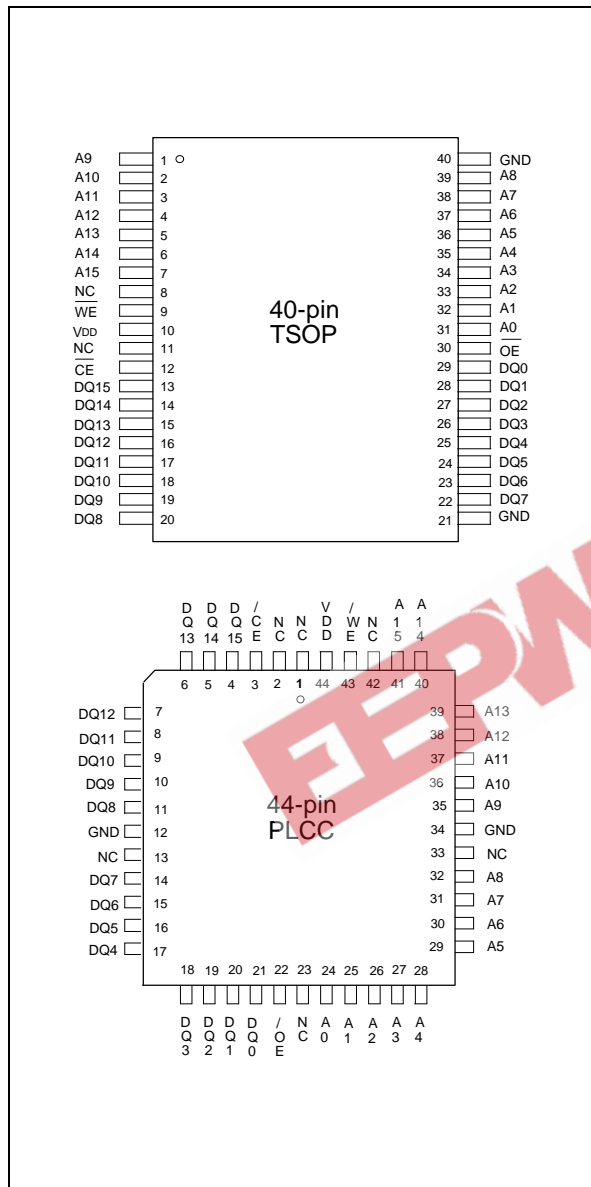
A9 1
A10 2
A11 3
A12 4
A13 5
A14 6
A15 7
NC 8
$\overline{WE}$ 9
VDD 10
NC 11
$\overline{CE}$ 12
DQ15 13
DQ14 14
DQ13 15
DQ12 16
DQ11 17
DQ10 18
DQ9 19
DQ8 20

40-pin
TSOP

40 GND
39 A8
38 A7
37 A6
36 A5
35 A4
34 A3
33 A2
32 A1
31 A0
30 $\overline{OE}$
29 DQ0
28 DQ1
27 DQ2
26 DQ3
25 DQ4
24 DQ5
23 DQ6
22 DQ7
21 GND

DQ13 6
DQ14 5
DQ15 4
/CE 3
NC 2
NC 1
VDD 44
/WE 43
NC 42
A15 41
A14 40

DQ12 7
DQ11 8
DQ10 9
DQ9 10
DQ8 11
GND 12
NC 13
DQ7 14
DQ6 15
DQ5 16
DQ4 17

44-pin
PLCC

39 A13
38 A12
37 A11
36 A10
35 A9
34 GND
33 NC
32 A8
31 A7
30 A6
29 A5

18 DQ3
19 DQ2
20 DQ1
21 DQ0
22 /OE
23 NC
24 A0
25 A1
26 A2
27 A3
28 A4